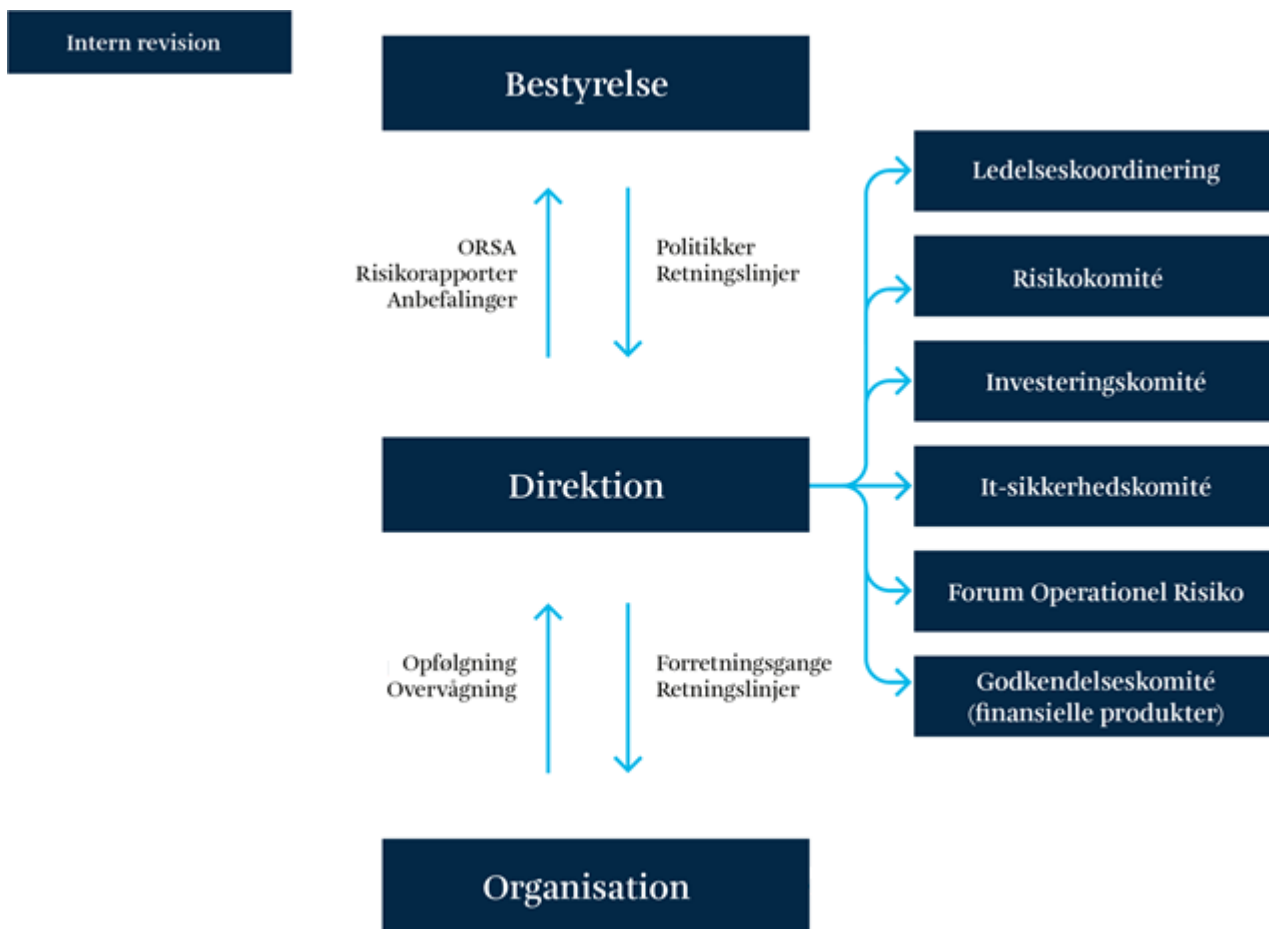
Intern revision

Bestyrelse

ORSA
Risikorapporter
Anbefalinger

Politikker
Retningslinjer

Ledelseskoordinering

Risikokomité

Investeringskomité

Direktion

It-sikkerhedskomité

Forum Operationel Risiko

Opfølgning
Overvågning

Forretningsgange
Retningslinjer

Godkendelseskomité (finansielle produkter)

Organisation